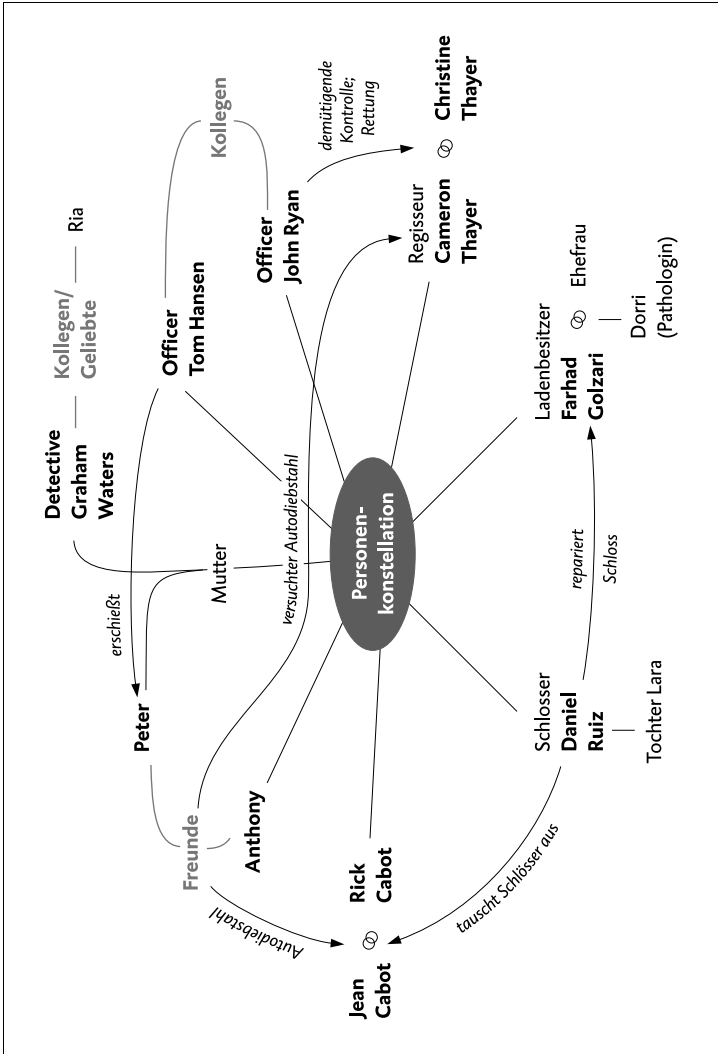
Personen-
konstellation

Detective
Graham
Waters

Kollegen/
Geliebte

Ria

Officer
Tom Hansen

Kollegen

Officer
John Ryan

demütigende
Kontrolle;
Rettung

Christine
Thayer

Regisseur
Cameron
Thayer

Ladenbesitzer
Farhad
Golzari

Ehefrau

Dorri
(Pathologin)

repariert
Schloss

Schlosser
Daniel
Ruiz

Tochter Lara

tauscht Schlösser aus

Jean
Cabot

Rick
Cabot

Autodiebstahl

Freunde

Anthony

Peter

erschießt

Mutter

versuchter Autodiebstahl